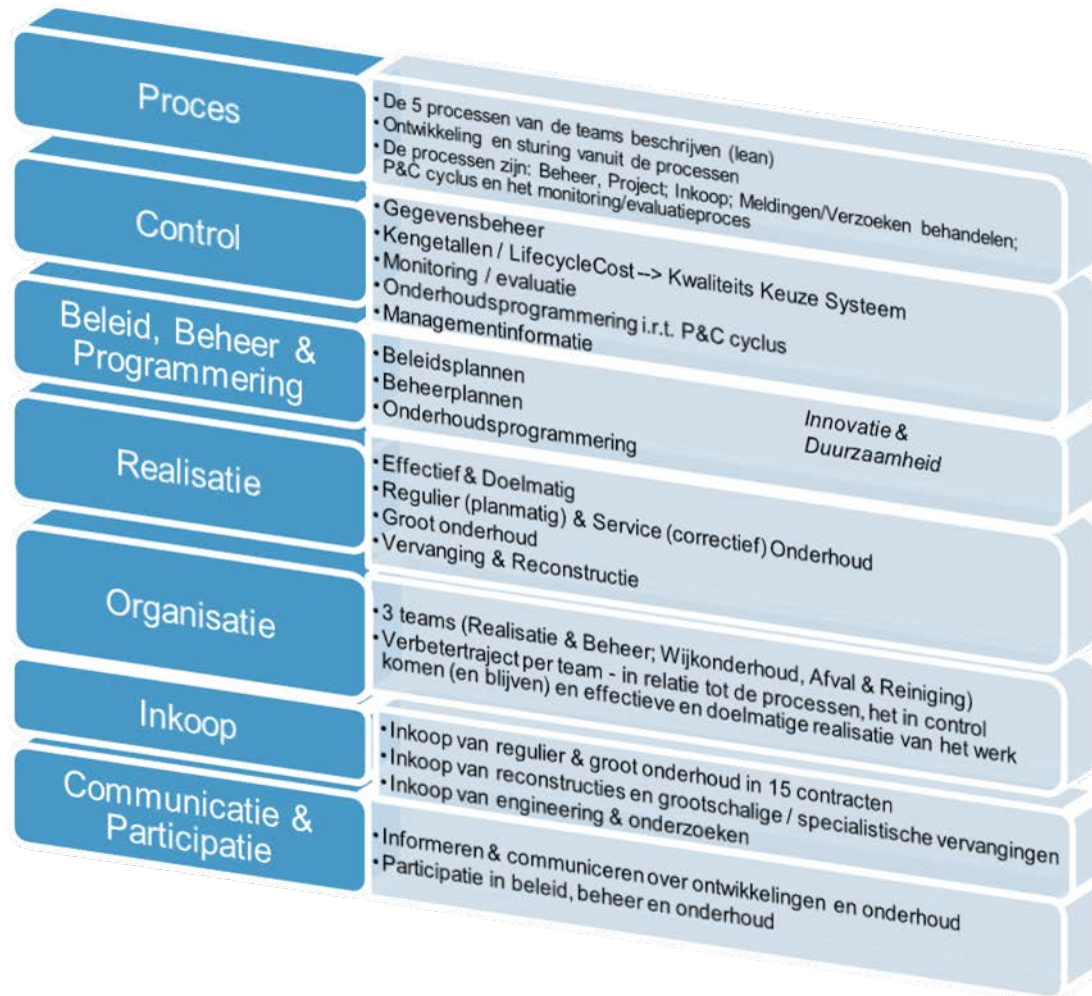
Proces

• De 5 processen van de teams beschrijven (lean)
• Ontwikkeling en sturing vanuit de processen
• De processen zijn: Beheer, Project; Inkoop; Meldingen/Verzoeken behandelen; P&C cyclus en het monitoring/evaluatieproces

Control

• Gegevensbeheer
• Kengetallen / LifecycleCost --> Kwaliteits Keuze Systeem
• Monitoring / evaluatie
• Onderhoudsprogrammering i.r.t. P&C cyclus
• Managementinformatie

Beleid, Beheer & Programmering

• Beleidsplannen
• Beheerplannen
• Onderhoudsprogrammering

Innovatie & Duurzaamheid

Realisatie

• Effectief & Doelmatig
• Regulier (planmatig) & Service (correctief) Onderhoud
• Groot onderhoud
• Vervanging & Reconstructie

Organisatie

• 3 teams (Realisatie & Beheer; Wijkonderhoud, Afval & Reiniging)
• Verbetertraject per team - in relatie tot de processen, het in control komen (en blijven) en effectieve en doelmatige realisatie van het werk

Inkoop

• Inkoop van regulier & groot onderhoud in 15 contracten
• Inkoop van reconstructies en grootschalige / specialistische vervangingen
• Inkoop van engineering & onderzoeken

Communicatie & Participatie

• Informeren & communiceren over ontwikkelingen en onderhoud
• Participatie in beleid, beheer en onderhoud